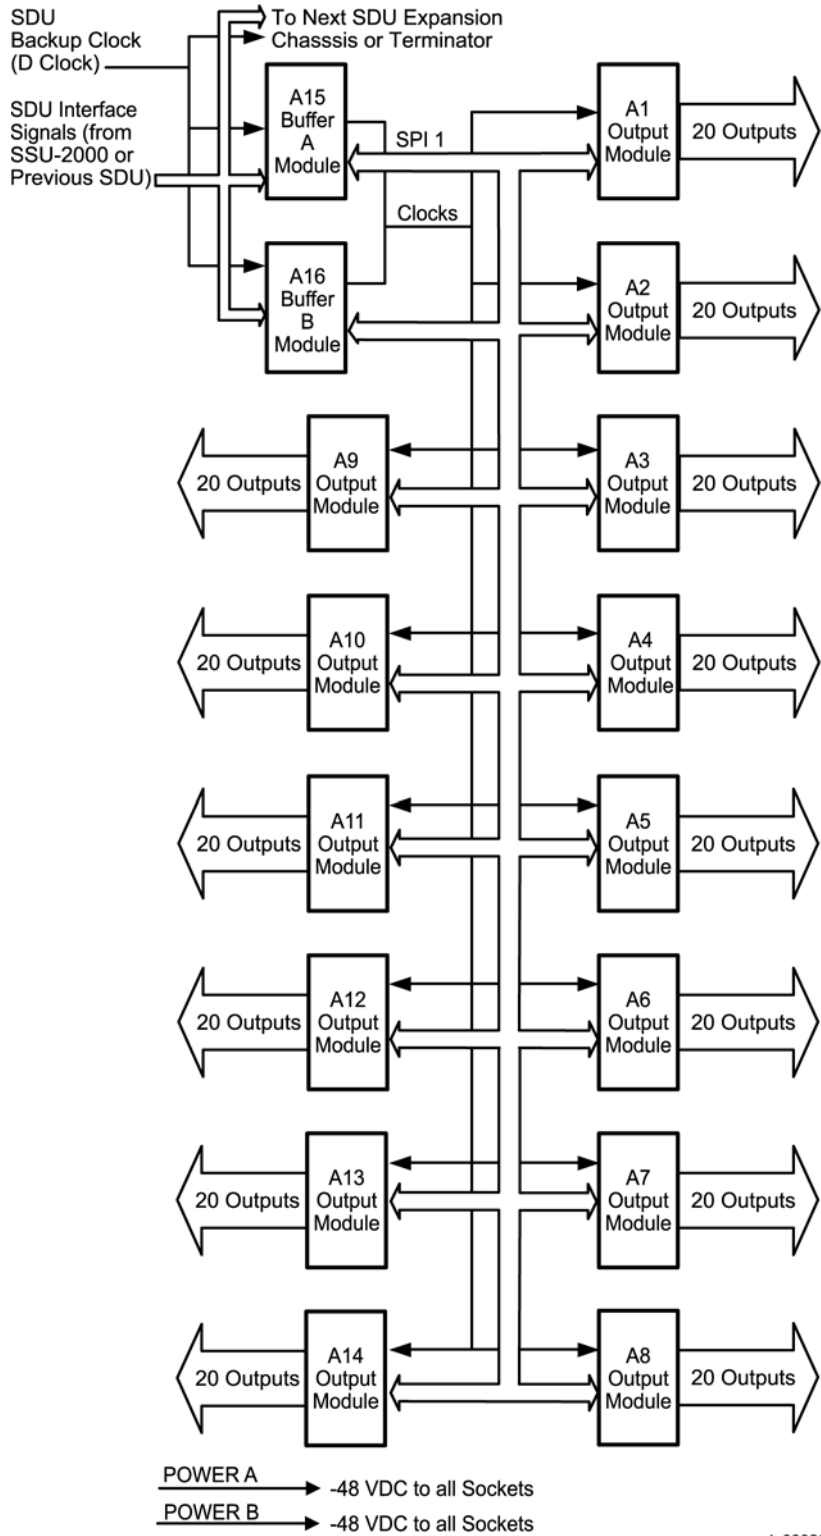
SDU Backup Clock (D Clock)

SDU Interface Signals (from SSU-2000 or Previous SDU)

To Next SDU Expansion Chasssis or Terminator

A15 Buffer A Module

SPI 1

Clocks

A16 Buffer B Module

A1 Output Module

20 Outputs

A2 Output Module

20 Outputs

20 Outputs

A9 Output Module

A3 Output Module

20 Outputs

20 Outputs

A10 Output Module

A4 Output Module

20 Outputs

20 Outputs

A11 Output Module

A5 Output Module

20 Outputs

20 Outputs

A12 Output Module

A6 Output Module

20 Outputs

20 Outputs

A13 Output Module

A7 Output Module

20 Outputs

20 Outputs

A14 Output Module

A8 Output Module

20 Outputs

POWER A -48 VDC to all Sockets

POWER B -48 VDC to all Sockets